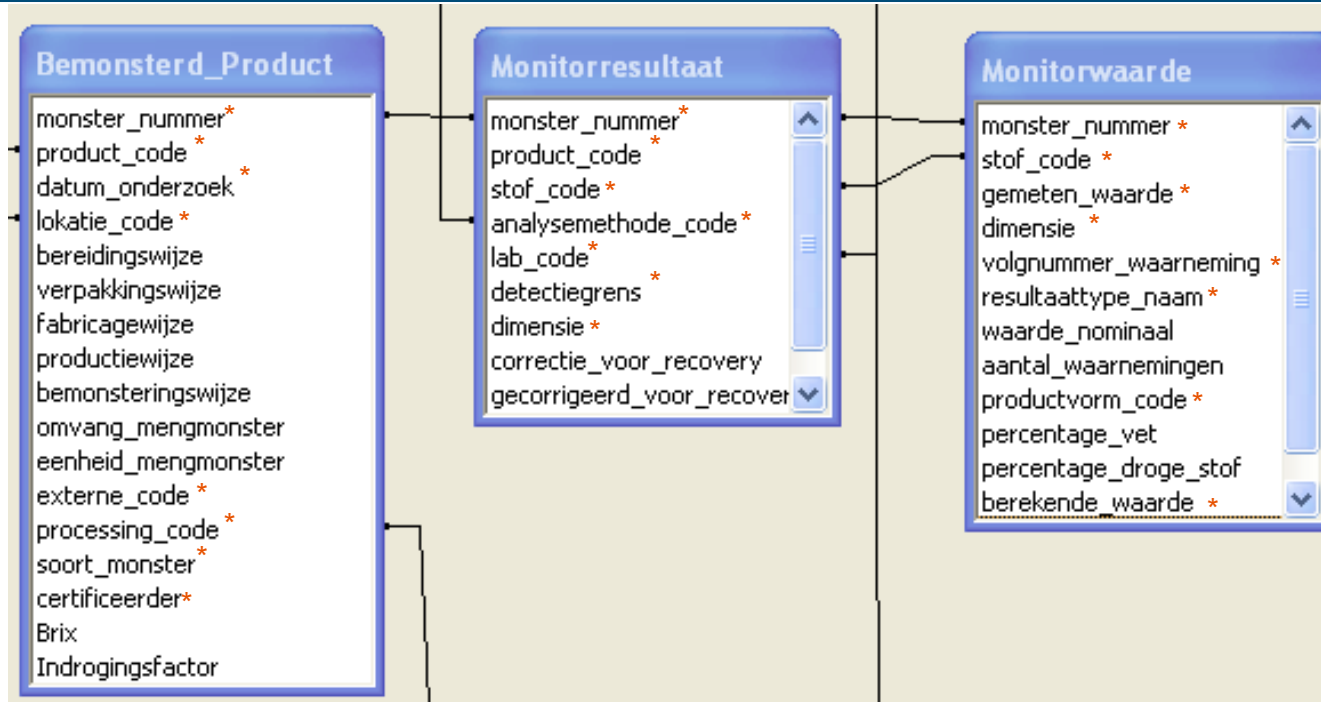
Bemonsterd_Product

monster_nummer*
product_code *
datum_onderzoek *
lokatie_code *
bereidingswijze
verpakkingswijze
fabricagewijze
productiewijze
bemonsteringswijze
omvang_mengmonster
eenheid_mengmonster
externe_code *
processing_code *
soort_monster*
certificeerder*
Brix
Indrogingsfactor

Monitorresultaat

monster_nummer*
product_code *
stof_code *
analysemethode_code*
lab_code*
detectiegrens *
dimensie *
correctie_voor_recovery
gecorrigeerd_voor_recover

Monitorwaarde

monster_nummer *
stof_code *
gemeten_waarde *
dimensie *
volgnummer_waarneming *
resultaattype_naam *
waarde_nominaal
aantal_waarnemingen
productvorm_code *
percentage_vet
percentage_droge_stof
berekende_waarde *